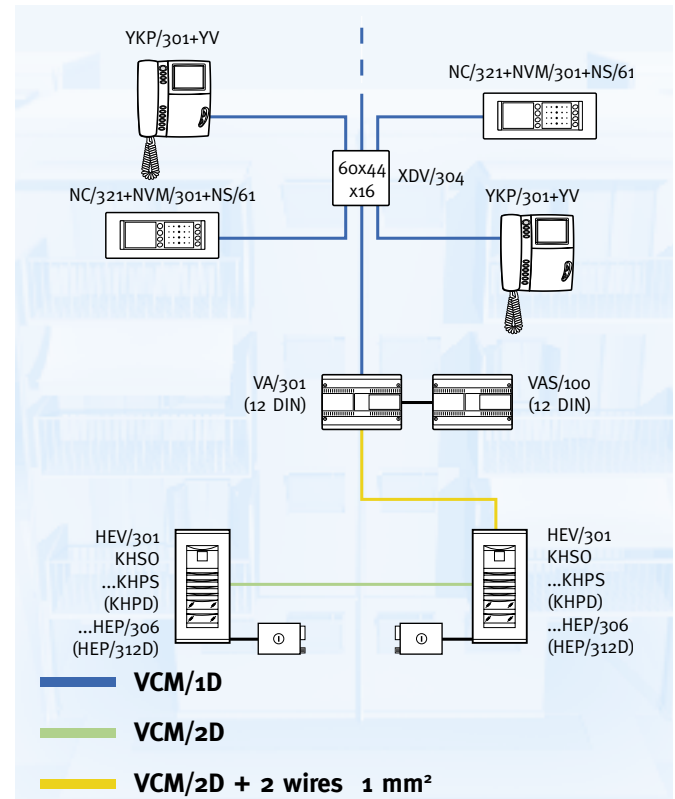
YKP/301+YV

NC/321+NVM/301+NS/61

60x44
x16

XDV/304

NC/321+NVM/301+NS/61

YKP/301+YV

VA/301
(12 DIN)

VAS/100
(12 DIN)

HEV/301
KHSO
...KHPS
(KHPD)
...HEP/306
(HEP/312D)

HEV/301
KHSO
...KHPS
(KHPD)
...HEP/306
(HEP/312D)

VCM/1D

VCM/2D

VCM/2D + 2 wires 1 mm²